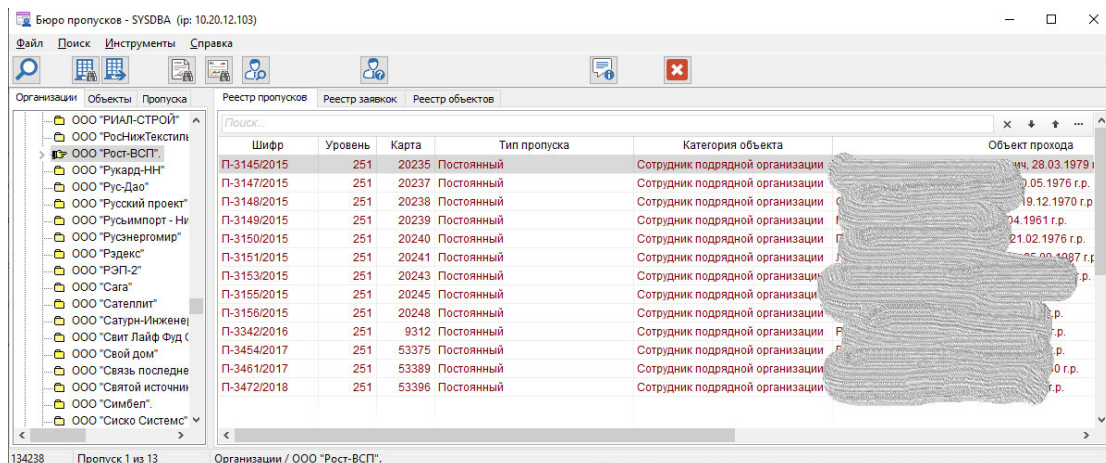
Бюро пропусков - SYSDBA (ip: 10.20.12.103)

Файл Поиск Инструменты Справка

Организации Объекты Пропуска

ООО "РИАЛ-СТРОЙ"
ООО "РосНижТекстиль
ООО "Рост-ВСП".
ООО "Рукард-НН"
ООО "Рус-Дао"
ООО "Русский проект"
ООО "Русимпорт - Ни
ООО "Русэнергомир"
ООО "Рэдекс"
ООО "РЭП-2"
ООО "Сага"
ООО "Сателлит"
ООО "Сатурн-Инженер
ООО "Свит Лайф Фуд С
ООО "Свой дом"
ООО "Связь последне
ООО "Святой источни
ООО "Симбел".
ООО "Сиско Системс"

Реестр пропусков Реестр заявок Реестр объектов

Поиск...

| Шифр | Уровень | Карта | Тип пропуска | Категория объекта | Объект прохода |
|---|---|---|---|---|---|
| П-3145/2015 | 251 | 20235 | Постоянный | Сотрудник подрядной организации | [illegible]ич, 28.03.1979 г |
| П-3147/2015 | 251 | 20237 | Постоянный | Сотрудник подрядной организации | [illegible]0.05.1976 г.р. |
| П-3148/2015 | 251 | 20238 | Постоянный | Сотрудник подрядной организации | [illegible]19.12.1970 г.р |
| П-3149/2015 | 251 | 20239 | Постоянный | Сотрудник подрядной организации | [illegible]04.1961 г.р. |
| П-3150/2015 | 251 | 20240 | Постоянный | Сотрудник подрядной организации | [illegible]21.02.1976 г.р. |
| П-3151/2015 | 251 | 20241 | Постоянный | Сотрудник подрядной организации | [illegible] |
| П-3153/2015 | 251 | 20243 | Постоянный | Сотрудник подрядной организации | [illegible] |
| П-3155/2015 | 251 | 20245 | Постоянный | Сотрудник подрядной организации | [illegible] |
| П-3156/2015 | 251 | 20248 | Постоянный | Сотрудник подрядной организации | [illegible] |
| П-3342/2016 | 251 | 9312 | Постоянный | Сотрудник подрядной организации | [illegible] |
| П-3454/2017 | 251 | 53375 | Постоянный | Сотрудник подрядной организации | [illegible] |
| П-3461/2017 | 251 | 53389 | Постоянный | Сотрудник подрядной организации | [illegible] |
| П-3472/2018 | 251 | 53396 | Постоянный | Сотрудник подрядной организации | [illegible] |

134238 Пропуск 1 из 13 Организации / ООО "Рост-ВСП".